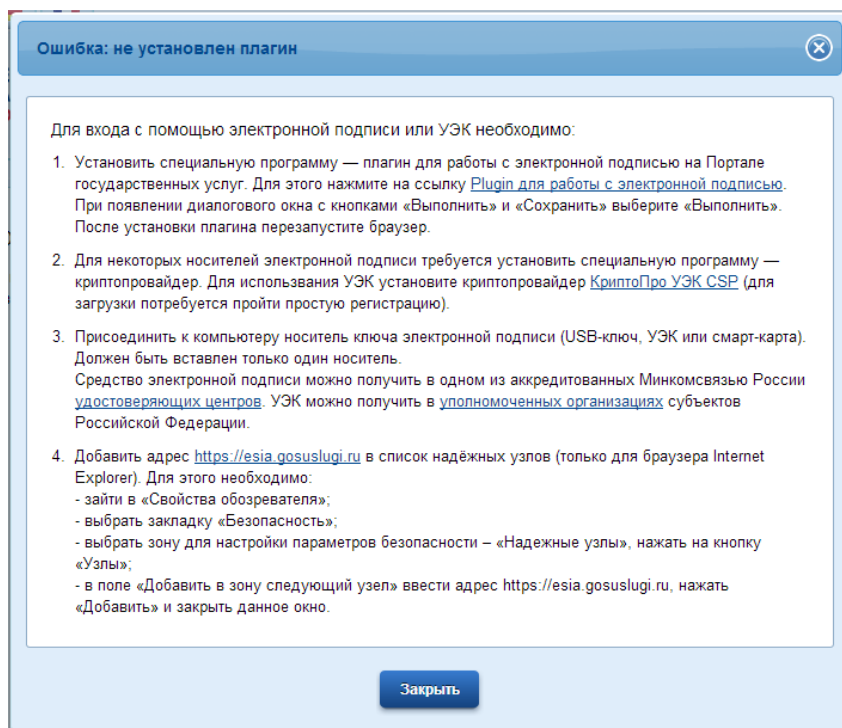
Ошибка: не установлен плагин

Для входа с помощью электронной подписи или УЭК необходимо:

1. Установить специальную программу — плагин для работы с электронной подписью на Портале государственных услуг. Для этого нажмите на ссылку Plugin для работы с электронной подписью. При появлении диалогового окна с кнопками «Выполнить» и «Сохранить» выберите «Выполнить». После установки плагина перезапустите браузер.

2. Для некоторых носителей электронной подписи требуется установить специальную программу — криптопровайдер. Для использования УЭК установите криптопровайдер КриптоПро УЭК CSP (для загрузки потребуется пройти простую регистрацию).

3. Присоединить к компьютеру носитель ключа электронной подписи (USB-ключ, УЭК или смарт-карта). Должен быть вставлен только один носитель.
Средство электронной подписи можно получить в одном из аккредитованных Минкомсвязью России удостоверяющих центров. УЭК можно получить в уполномоченных организациях субъектов Российской Федерации.

4. Добавить адрес https://esia.gosuslugi.ru в список надёжных узлов (только для браузера Internet Explorer). Для этого необходимо:
- зайти в «Свойства обозревателя»;
- выбрать закладку «Безопасность»;
- выбрать зону для настройки параметров безопасности – «Надежные узлы», нажать на кнопку «Узлы»;
- в поле «Добавить в зону следующий узел» ввести адрес https://esia.gosuslugi.ru, нажать «Добавить» и закрыть данное окно.

Закрыть